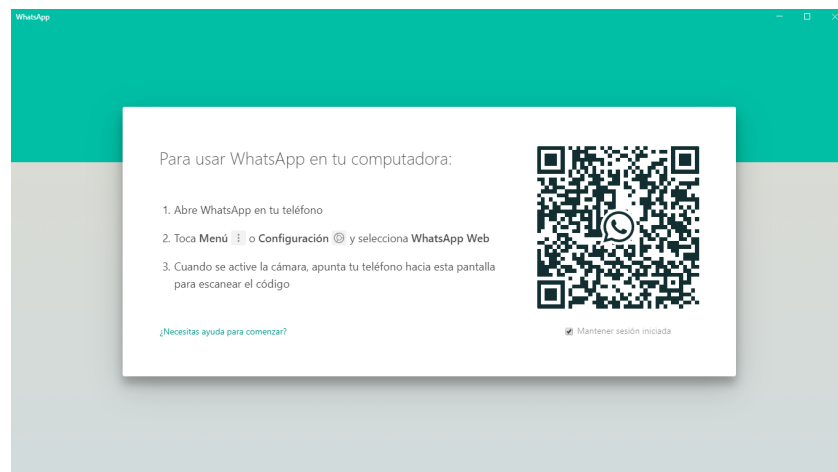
WhatsApp

Para usar WhatsApp en tu computadora:

1. Abre WhatsApp en tu teléfono

2. Toca Menú ⋮ o Configuración ⚙ y selecciona WhatsApp Web

3. Cuando se active la cámara, apunta tu teléfono hacia esta pantalla para escanear el código

¿Necesitas ayuda para comenzar?

Mantener sesión iniciada